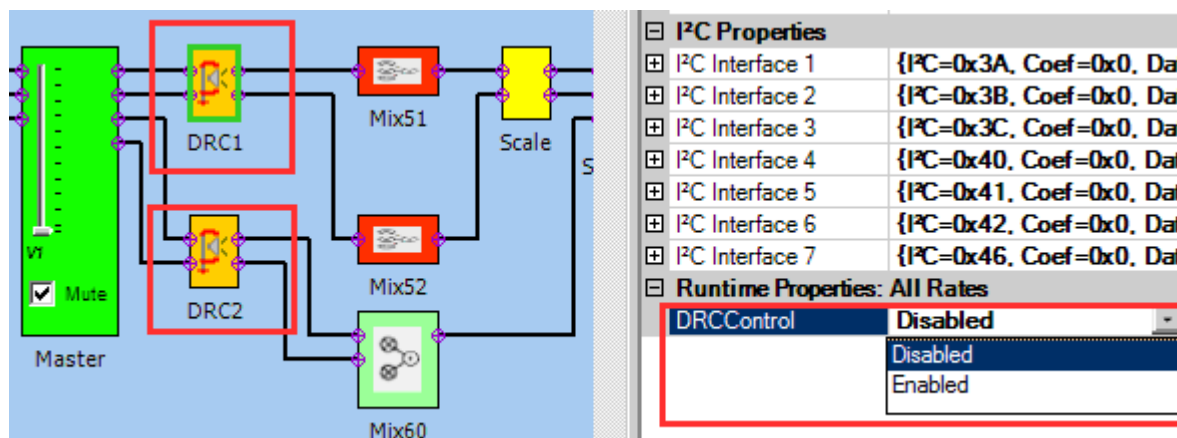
Mute

Master

DRC1

DRC2

Mix51

Mix52

Mix60

Scale

S

⊟ I²C Properties

| | |
|---|---|
| ⊞ I²C Interface 1 | {I²C=0x3A, Coef=0x0, Da |
| ⊞ I²C Interface 2 | {I²C=0x3B, Coef=0x0, Da |
| ⊞ I²C Interface 3 | {I²C=0x3C, Coef=0x0, Da |
| ⊞ I²C Interface 4 | {I²C=0x40, Coef=0x0, Dat |
| ⊞ I²C Interface 5 | {I²C=0x41, Coef=0x0, Dat |
| ⊞ I²C Interface 6 | {I²C=0x42, Coef=0x0, Dat |
| ⊞ I²C Interface 7 | {I²C=0x46, Coef=0x0, Dat |

⊟ Runtime Properties: All Rates

| | |
|---|---|
| DRCControl | Disabled |

Disabled
Enabled